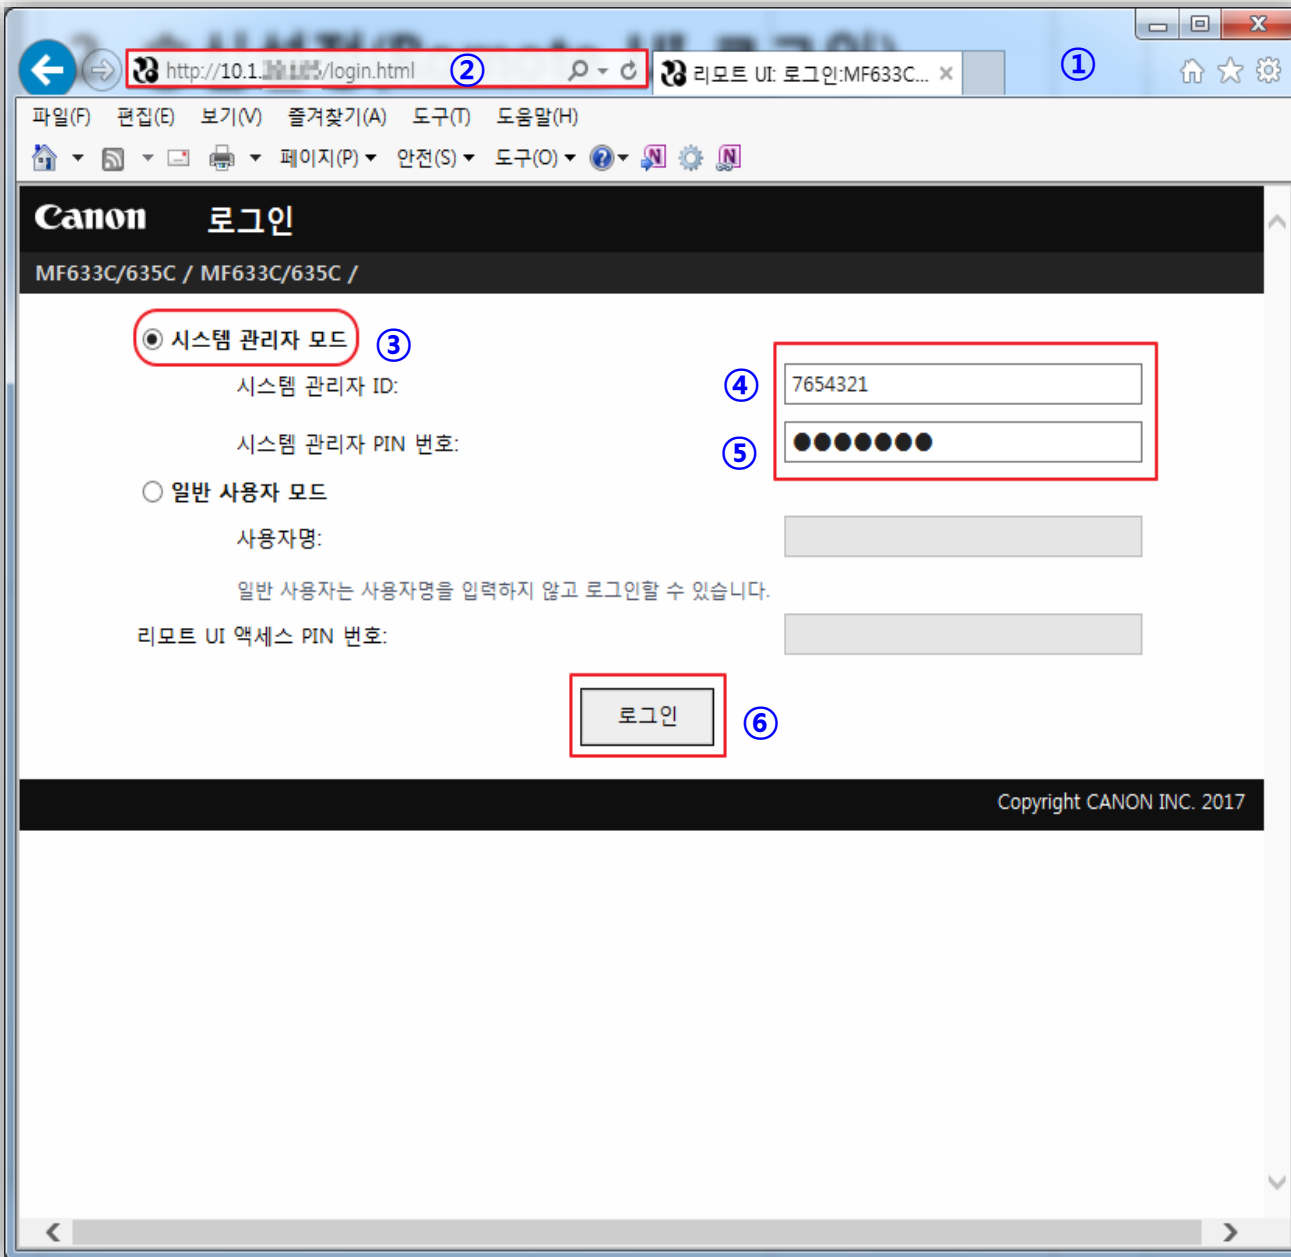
http://10.1.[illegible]/login.html ②

리모트 UI: 로그인:MF633C...

①

파일(F) 편집(E) 보기(V) 즐겨찾기(A) 도구(T) 도움말(H)

페이지(P) 안전(S) 도구(O)

Canon 로그인

MF633C/635C / MF633C/635C /

시스템 관리자 모드 ③

시스템 관리자 ID: ④ 7654321

시스템 관리자 PIN 번호: ⑤ ●●●●●●●

일반 사용자 모드

사용자명:

일반 사용자는 사용자명을 입력하지 않고 로그인할 수 있습니다.

리모트 UI 액세스 PIN 번호:

로그인 ⑥

Copyright CANON INC. 2017